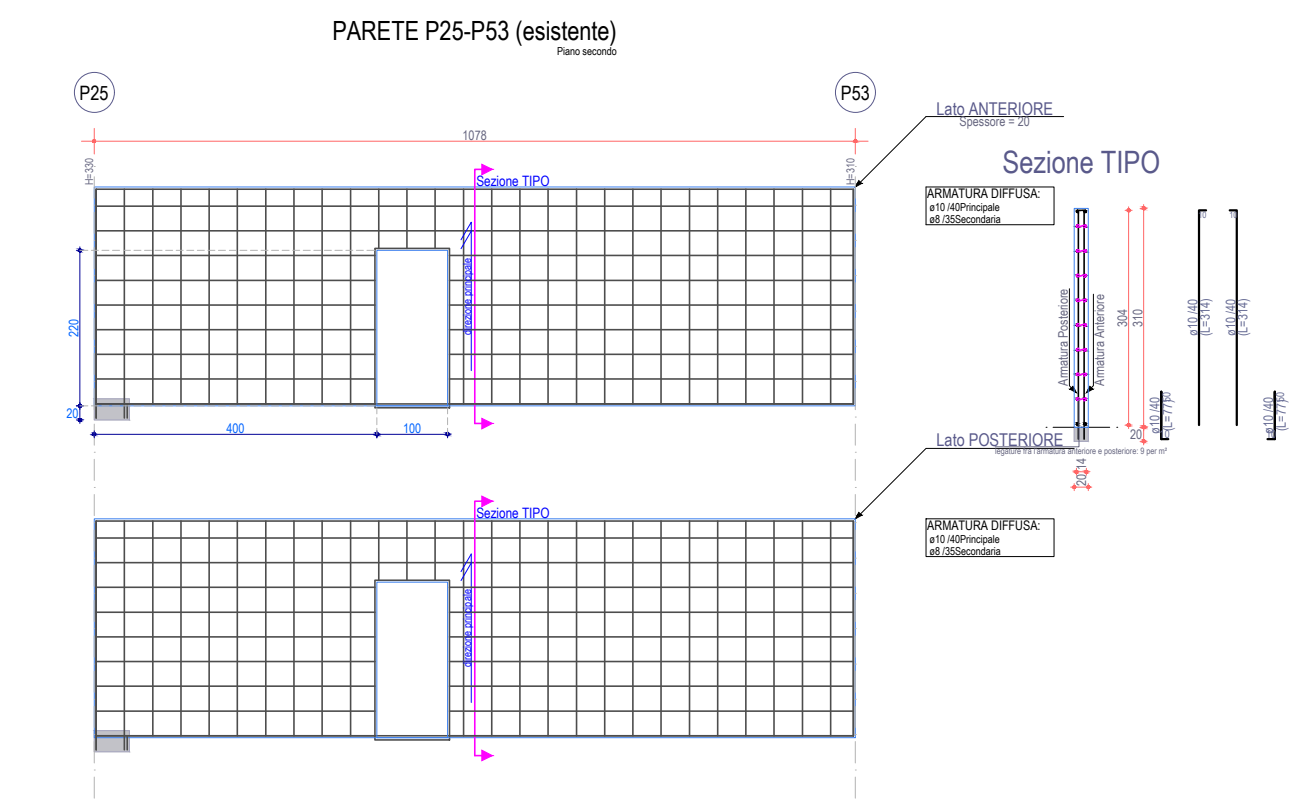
PARETE P25-P53 (esistente)
Piano secondo

P25

P53

Lato ANTERIORE
Spessore = 20

1078

H=330

H=310

Sezione TIPO

Sezione TIPO

ARMATURA DIFFUSA:
ø10 /40Principale
ø8 /35Secondaria

direzione principale

220

20

400

100

Armatura Posteriore

Armatura Anteriore

304

310

ø10 /40
(L=314)

ø10 /40
(L=314)

ø10 /40
(L=77)

ø10 /40
(L=77)

20

Lato POSTERIORE
legature fra l'armatura anteriore e posteriore: 9 per m²

20

14

Sezione TIPO

ARMATURA DIFFUSA:
ø10 /40Principale
ø8 /35Secondaria

direzione principale